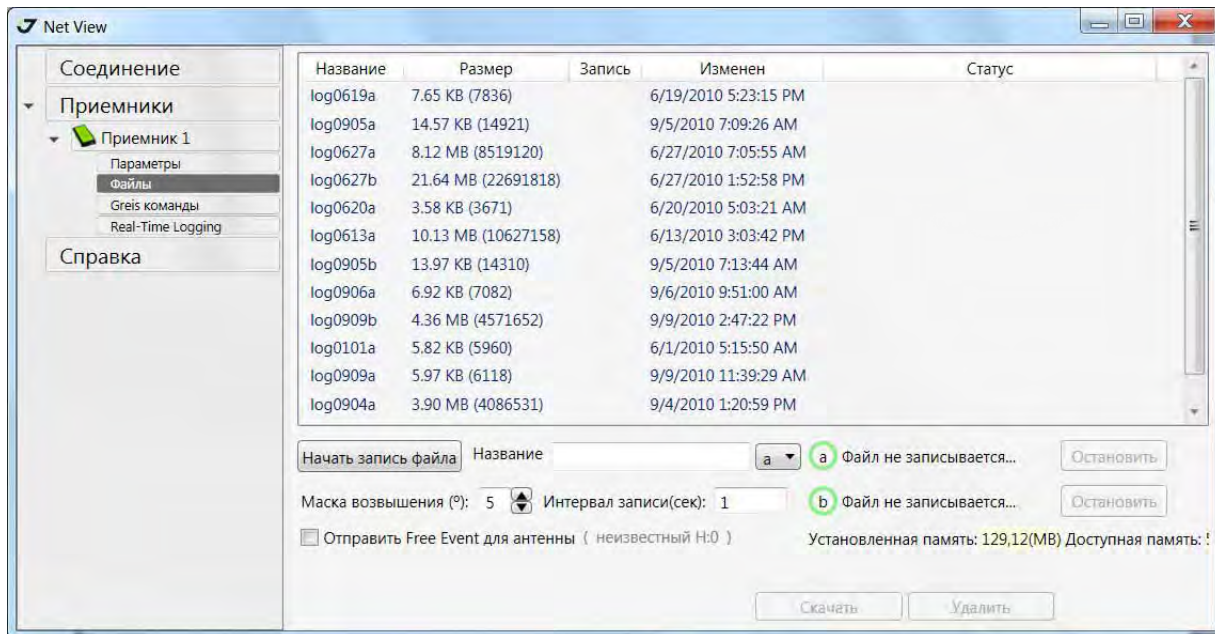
Net View

Соединение
Приемники
Приемник 1
Параметры
Файлы
Greis команды
Real-Time Logging
Справка

| Название | Размер | Запись | Изменен | Статус |
|---|---|---|---|---|
| log0619a | 7.65 KB (7836) | | 6/19/2010 5:23:15 PM | |
| log0905a | 14.57 KB (14921) | | 9/5/2010 7:09:26 AM | |
| log0627a | 8.12 MB (8519120) | | 6/27/2010 7:05:55 AM | |
| log0627b | 21.64 MB (22691818) | | 6/27/2010 1:52:58 PM | |
| log0620a | 3.58 KB (3671) | | 6/20/2010 5:03:21 AM | |
| log0613a | 10.13 MB (10627158) | | 6/13/2010 3:03:42 PM | |
| log0905b | 13.97 KB (14310) | | 9/5/2010 7:13:44 AM | |
| log0906a | 6.92 KB (7082) | | 9/6/2010 9:51:00 AM | |
| log0909b | 4.36 MB (4571652) | | 9/9/2010 2:47:22 PM | |
| log0101a | 5.82 KB (5960) | | 6/1/2010 5:15:50 AM | |
| log0909a | 5.97 KB (6118) | | 9/9/2010 11:39:29 AM | |
| log0904a | 3.90 MB (4086531) | | 9/4/2010 1:20:59 PM | |

Начать запись файла Название a a Файл не записывается... Остановить

Маска возвышения (º): 5 Интервал записи(сек): 1 b Файл не записывается... Остановить

Отправить Free Event для антенны ( неизвестный H:0 ) Установленная память: 129,12(MB) Доступная память: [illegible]

Скачать Удалить